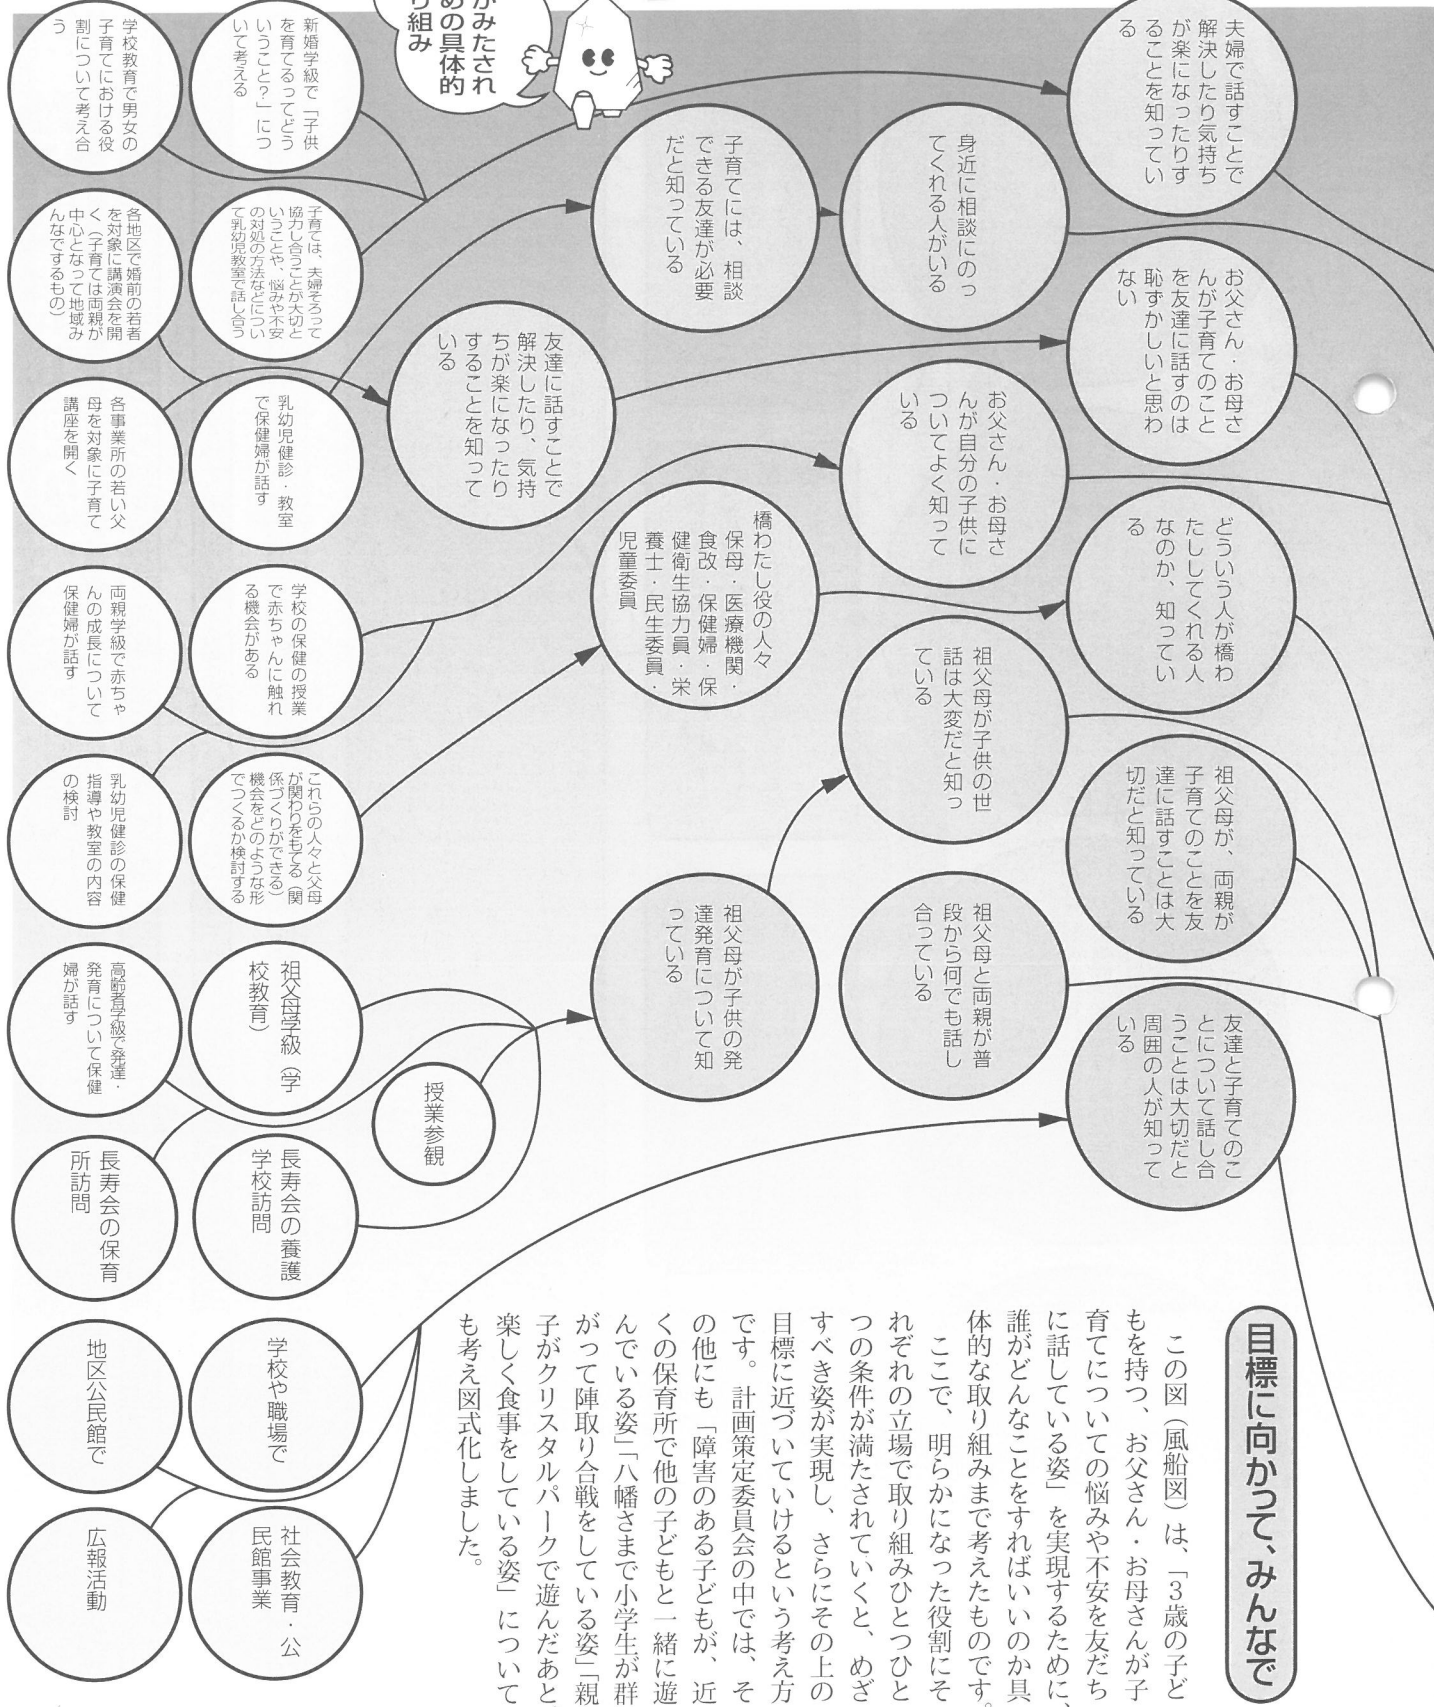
夫婦で話すことで解決したり気持ちが楽になったりすることを知っている

身近に相談にのってくれる人がいる

子育てには、相談できる友達が必要だと知っている

お父さん・お母さんが子育てのことを友達に話すのは恥ずかしいと思わない

お父さん・お母さんが自分の子供についてよく知っている

友達に話すことで解決したり、気持ちが楽になったりすることを知っている

どういう人が橋わたししてくれる人なのか、知っている

橋わたし役の人々
保母・医療機関・食改・保健婦・保健衛生協力員・栄養士・民生委員・児童委員

祖父母が子供の世話は大変だと知っている

祖父母が、両親が子育てのことを友達に話すことは大切だと知っている

祖父母が子供の発達発育について知っている

祖父母と両親が普段から何でも話し合っている

友達と子育てのことについて話し合うことは大切だと周囲の人が知っている

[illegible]がみたされ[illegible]めの具体的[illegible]り組み

新婚学級で「子供を育てるってどういうこと？」について考える

学校教育で男女の子育てにおける役割について考え合う

子育ては、夫婦そろって協力し合うことが大切ということや、悩みや不安の対処の方法などについて乳幼児教室で話し合う

各地区で婚前の若者を対象に講演会を開く（子育ては両親が中心となって地域みんなでするもの）

乳幼児健診・教室で保健婦が話す

各事業所の若い父母を対象に子育て講座を開く

学校の保健の授業で赤ちゃんに触れる機会がある

両親学級で赤ちゃんの成長について保健婦が話す

これらの人々と父母が関わりをもてる（関係づくりができる）機会をどのような形でつくるか検討する

乳幼児健診の保健指導や教室の内容の検討

祖父母学級（学校教育）

高齢者学級で発達・発育について保健婦が話す

授業参観

長寿会の養護学校訪問

長寿会の保育所訪問

学校や職場で

地区公民館で

社会教育・公民館事業

広報活動

目標に向かって、みんなで

この図（風船図）は、「3歳の子どもを持つ、お父さん・お母さんが子育てについての悩みや不安を友だちに話している姿」を実現するために、誰がどんなことをすればいいのか具体的な取り組みまで考えたものです。
ここで、明らかになった役割にそれぞれの立場で取り組みひとつひとつの条件が満たされていくと、めざすべき姿が実現し、さらにその上の目標に近づいていけるという考え方です。計画策定委員会の中では、その他にも「障害のある子どもが、近くの保育所で他の子どもと一緒に遊んでいる姿」「八幡さまで小学生が群がって陣取り合戦をしている姿」「親子がクリスタルパークで遊んだあと楽しく食事をしている姿」についても考え図式化しました。